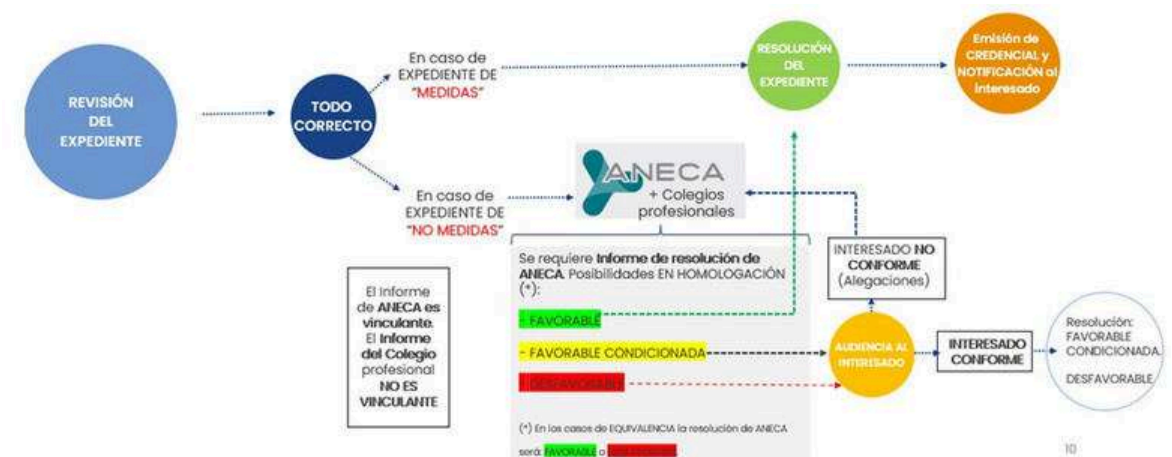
REVISIÓN DEL EXPEDIENTE

TODO CORRECTO

En caso de EXPEDIENTE DE "MEDIDAS"

RESOLUCIÓN DEL EXPEDIENTE

Emisión de CREDENCIAL y NOTIFICACIÓN al Interesado

En caso de EXPEDIENTE DE "NO MEDIDAS"

ANECA + Colegios profesionales

Se requiere Informe de resolución de ANECA. Posibilidades EN HOMOLOGACIÓN (*):

- FAVORABLE

- FAVORABLE CONDICIONADA

- DESFAVORABLE

(*) En los casos de EQUIVALENCIA la resolución de ANECA será: FAVORABLE o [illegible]

El Informe de ANECA es vinculante. El Informe del Colegio profesional NO ES VINCULANTE

INTERESADO NO CONFORME (Alegaciones)

AUDIENCIA AL INTERESADO

INTERESADO CONFORME

Resolución: FAVORABLE CONDICIONADA. DESFAVORABLE

10